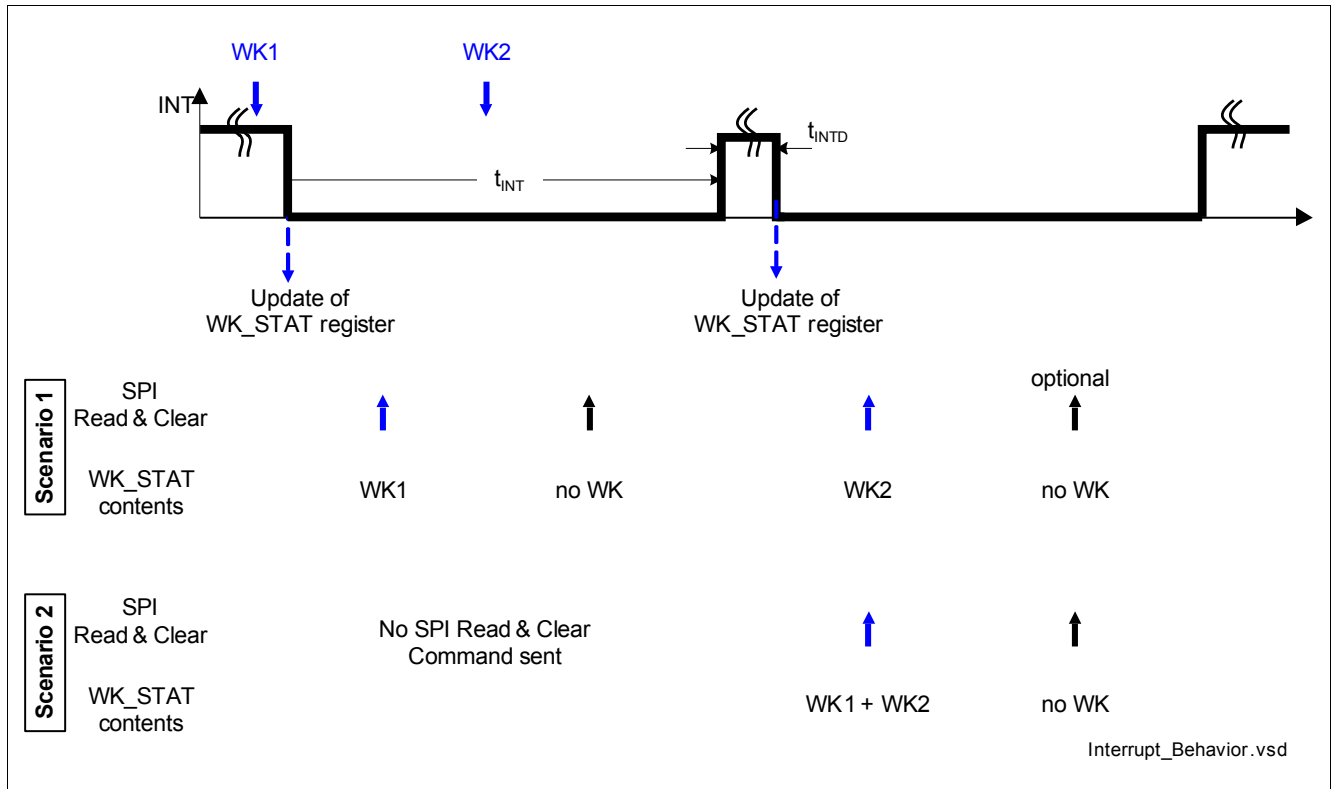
WK1

WK2

INT

$t_{INTD}$

$t_{INT}$

Update of WK_STAT register

Update of WK_STAT register

Scenario 1

SPI Read & Clear

optional

WK_STAT contents

WK1

no WK

WK2

no WK

Scenario 2

SPI Read & Clear

No SPI Read & Clear Command sent

WK_STAT contents

WK1 + WK2

no WK

Interrupt_Behavior.vsd